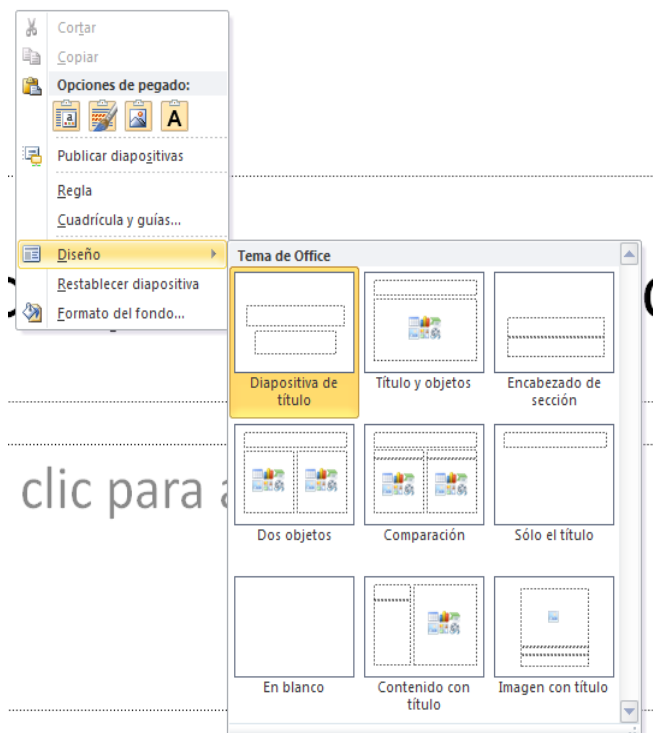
Cortar
Copiar
Opciones de pegado:
A
Publicar diapositivas
Regla
Cuadrícula y guías...
Diseño
Restablecer diapositiva
Formato del fondo...

Tema de Office
Diapositiva de título
Título y objetos
Encabezado de sección
Dos objetos
Comparación
Sólo el título
En blanco
Contenido con título
Imagen con título

clic para a